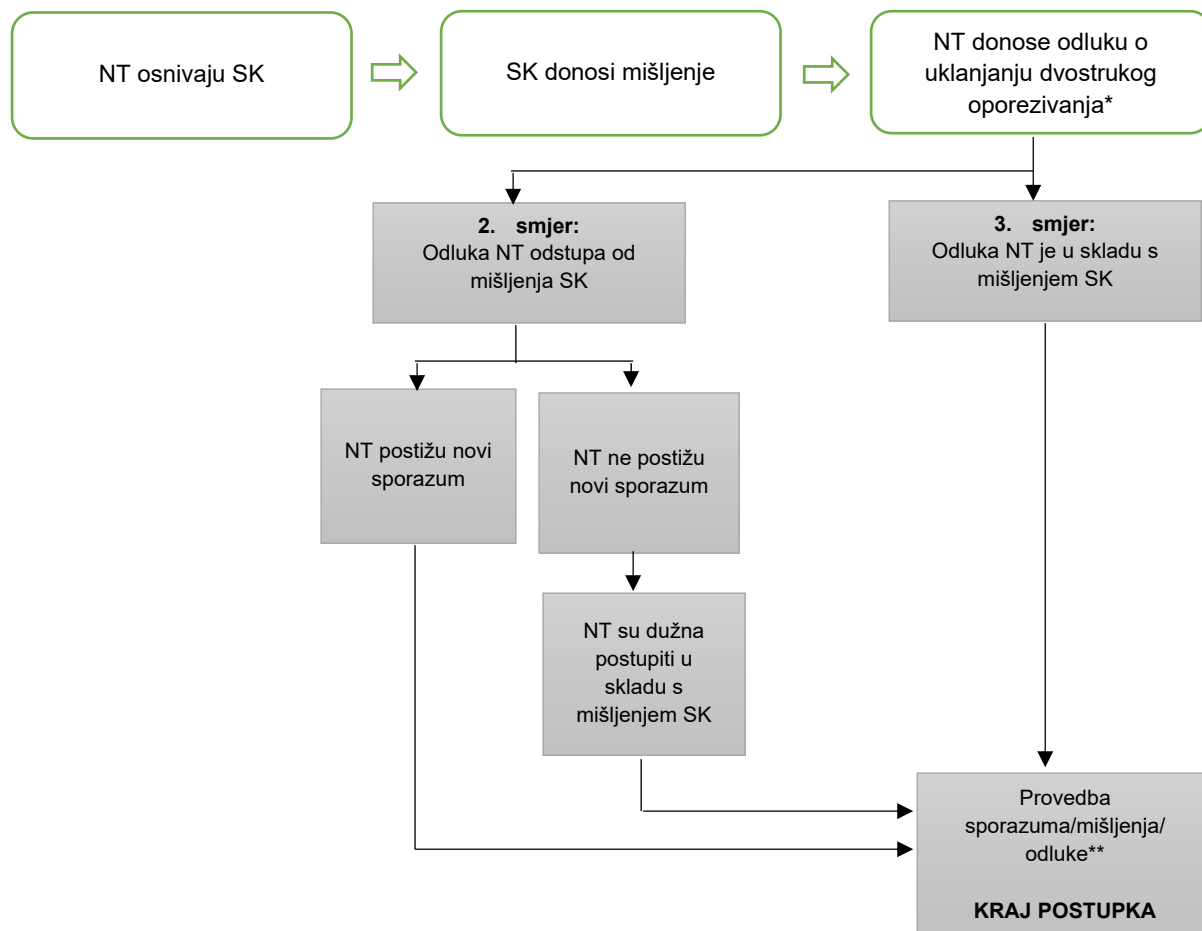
NT osnivaju SK

SK donosi mišljenje

NT donose odluku o uklanjanju dvostrukog oporezivanja*

2. smjer:
Odluka NT odstupa od mišljenja SK

3. smjer:
Odluka NT je u skladu s mišljenjem SK

NT postižu novi sporazum

NT ne postižu novi sporazum

NT su dužna postupiti u skladu s mišljenjem SK

Provedba sporazuma/mišljenja/ odluke**

KRAJ POSTUPKA